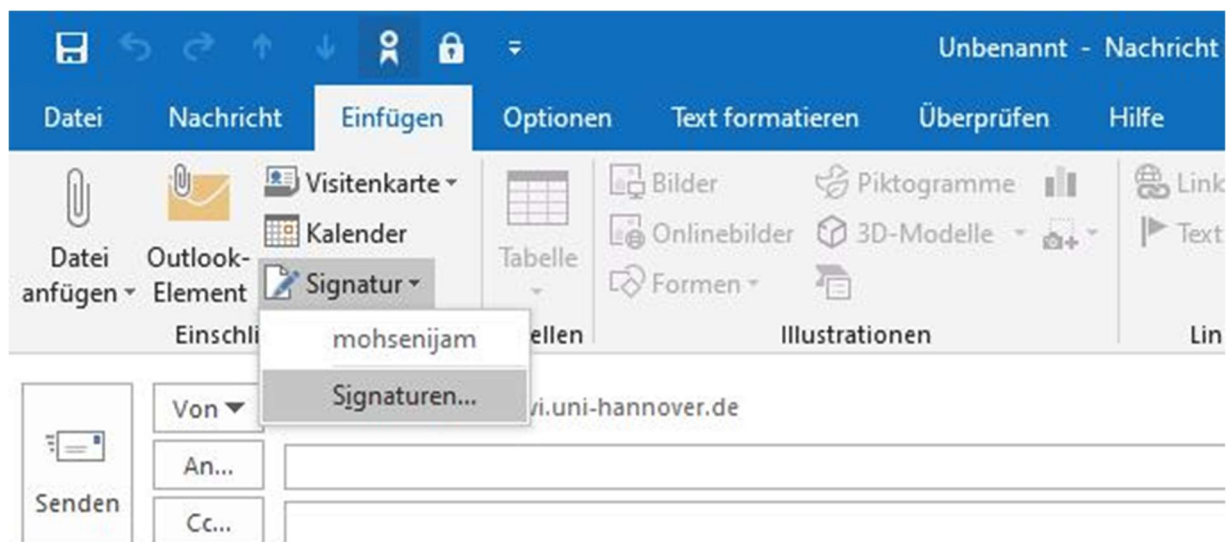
Unbenannt - Nachricht

Datei Nachricht Einfügen Optionen Text formatieren Überprüfen Hilfe

Datei anfügen Outlook-Element Visitenkarte Kalender Signatur

Einschli

mohsenijam

Signaturen...

Tabelle

ellen

Bilder Onlinebilder Formen Piktogramme 3D-Modelle

Illustrationen

Link Text

Lin

Von

vi.uni-hannover.de

An...

Senden

Cc...